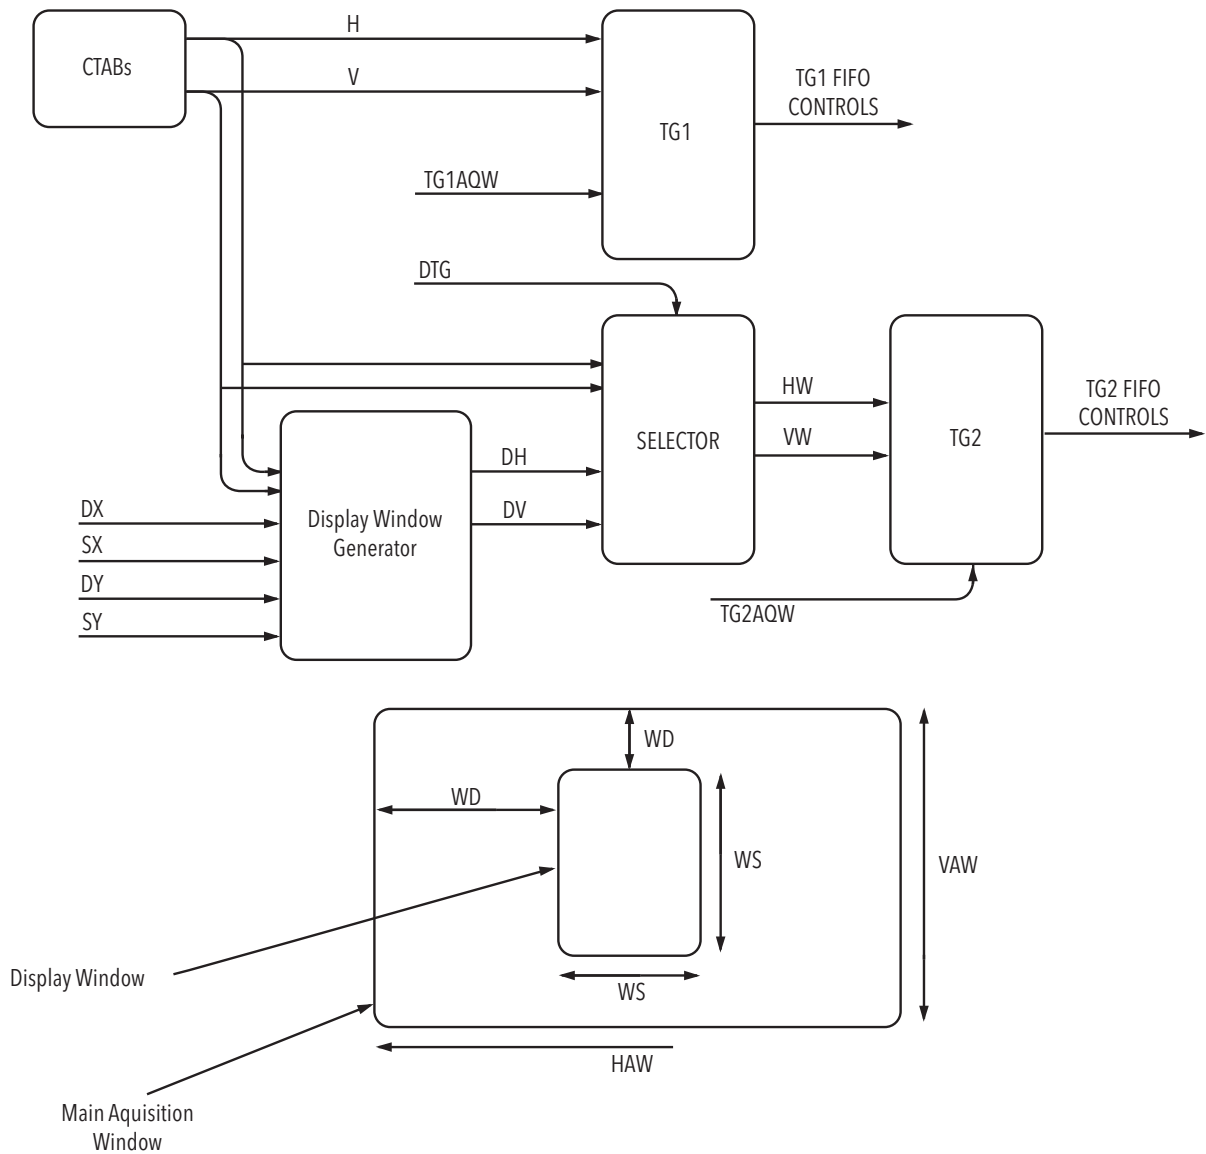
CTABs

H

V

TG1

TG1 FIFO CONTROLS

TG1AQW

DTG

SELECTOR

HW

VW

TG2

TG2 FIFO CONTROLS

DH

DV

Display Window Generator

DX

SX

DY

SY

TG2AQW

WD

WD

WS

VAW

WS

HAW

Display Window

Main Aquisition Window